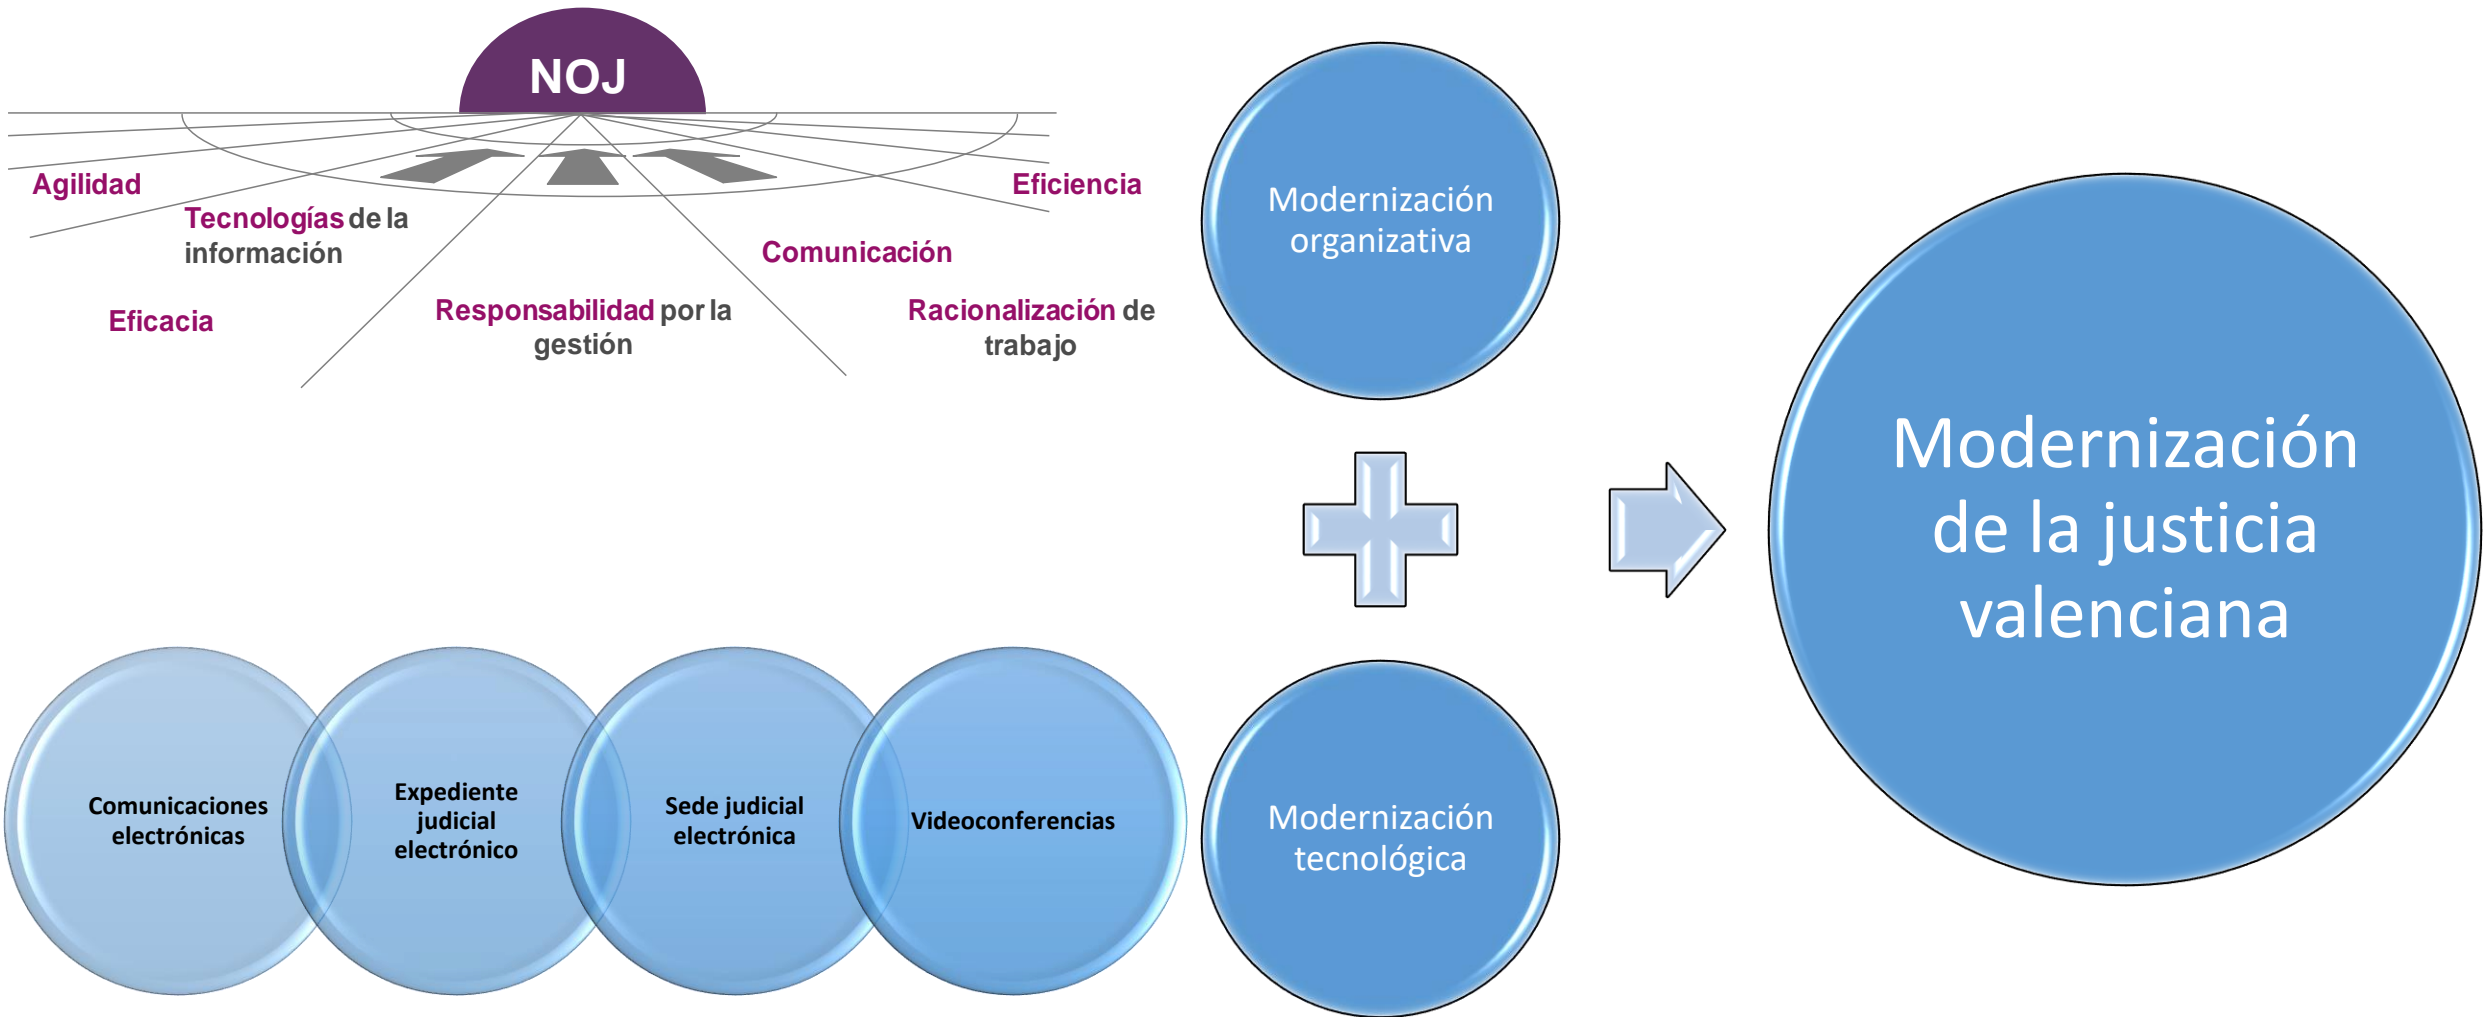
NOJ

Agilidad

Tecnologías de la información

Eficacia

Responsabilidad por la gestión

Comunicación

Eficiencia

Racionalización de trabajo

Comunicaciones electrónicas

Expediente judicial electrónico

Sede judicial electrónica

Videoconferencias

Modernización organizativa

Modernización tecnológica

Modernización de la justicia valenciana